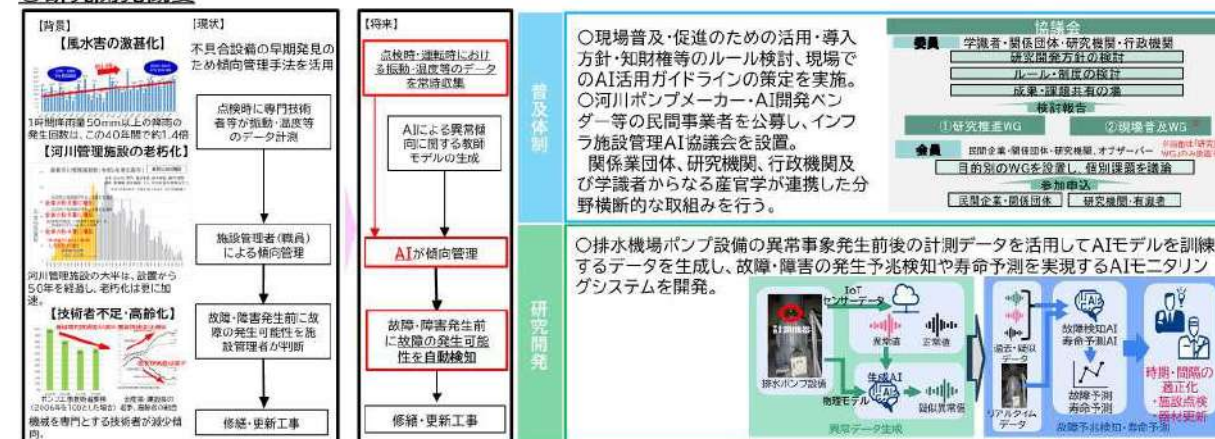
【背景】

【風水害の激甚化】

1時間降雨量50mm以上の降雨の発生回数は、この40年間で約1.4倍

【河川管理施設の老朽化】

河川管理施設の大半は、設置から50年を経過し、老朽化は更に加速。

【技術者不足・高齢化】

ポンプ工事技術者数（2006年を100とした場合）

年齢・職種別の

機械を専門とする技術者が減少傾向。

【現状】

不具合設備の早期発見のため傾向管理手法を活用

点検時に専門技術者等が振動・温度等のデータ計測

施設管理者（職員）による傾向管理

故障・障害発生前に故障の発生可能性を施設管理者が判断

修繕・更新工事

【将来】

点検時・運転時における振動・温度等のデータを常時収集

AIによる異常傾向に関する教師モデルの生成

AIが傾向管理

故障・障害発生前に故障の発生可能性を自動検知

修繕・更新工事

普及体制

○現場普及・促進のための活用・導入方針・知財権等のルール検討、現場でのAI活用ガイドラインの策定を実施。
○河川ポンプメーカー・AI開発ベンダー等の民間事業者を公募し、インフラ施設管理AI協議会を設置。
関係業団体、研究機関、行政機関及び学識者からなる産官学が連携した分野横断的な取組みを行う。

協議会

委員　学識者・関係団体・研究機関・行政機関

研究開発方針の検討

ルール・制度の検討

成果・課題共有の場

検討報告

①研究推進WG

②現場普及WG

会員　民間企業・関係団体・研究機関、オブザーバー

目的別のWGを設置し、個別課題を議論

参加申込

民間企業・関係団体　研究機関・有識者

研究開発

○排水機場ポンプ設備の異常事象発生前後の計測データを活用してAIモデルを訓練するデータを生成し、故障・障害の発生予兆検知や寿命予測を実現するAIモニタリングシステムを開発。

IoTセンサーデータ

異常音

正常音

排水ポンプ設備

生成AI

物理モデル

疑似異常音

異常データ生成

過去・疑似データ

リアルタイムデータ

故障検知AI 寿命予測AI

故障予測 寿命予測

故障予兆検知・寿命予測

時期・間隔の適正化
・施設点検
・器材更新